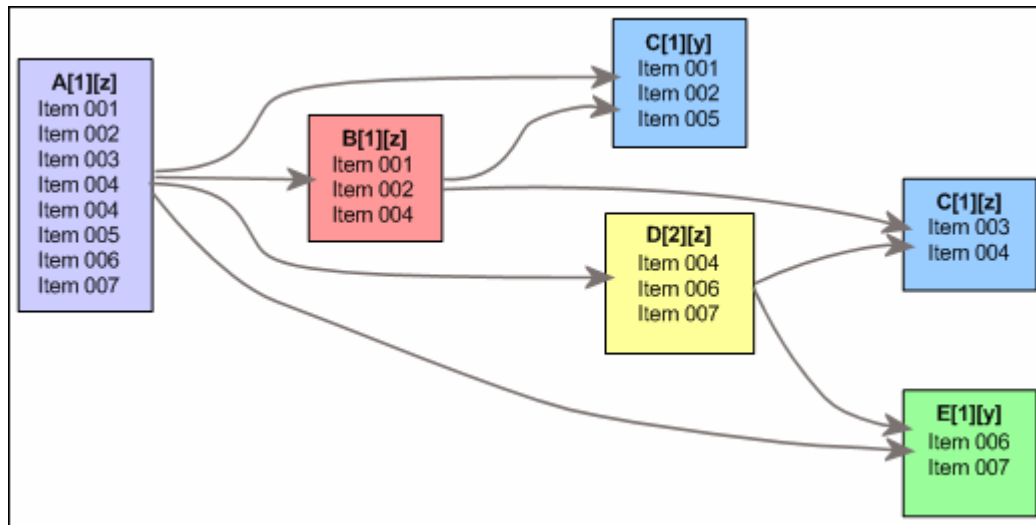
A[1][z]
Item 001
Item 002
Item 003
Item 004
Item 004
Item 005
Item 006
Item 007

B[1][z]
Item 001
Item 002
Item 004

C[1][y]
Item 001
Item 002
Item 005

D[2][z]
Item 004
Item 006
Item 007

C[1][z]
Item 003
Item 004

E[1][y]
Item 006
Item 007